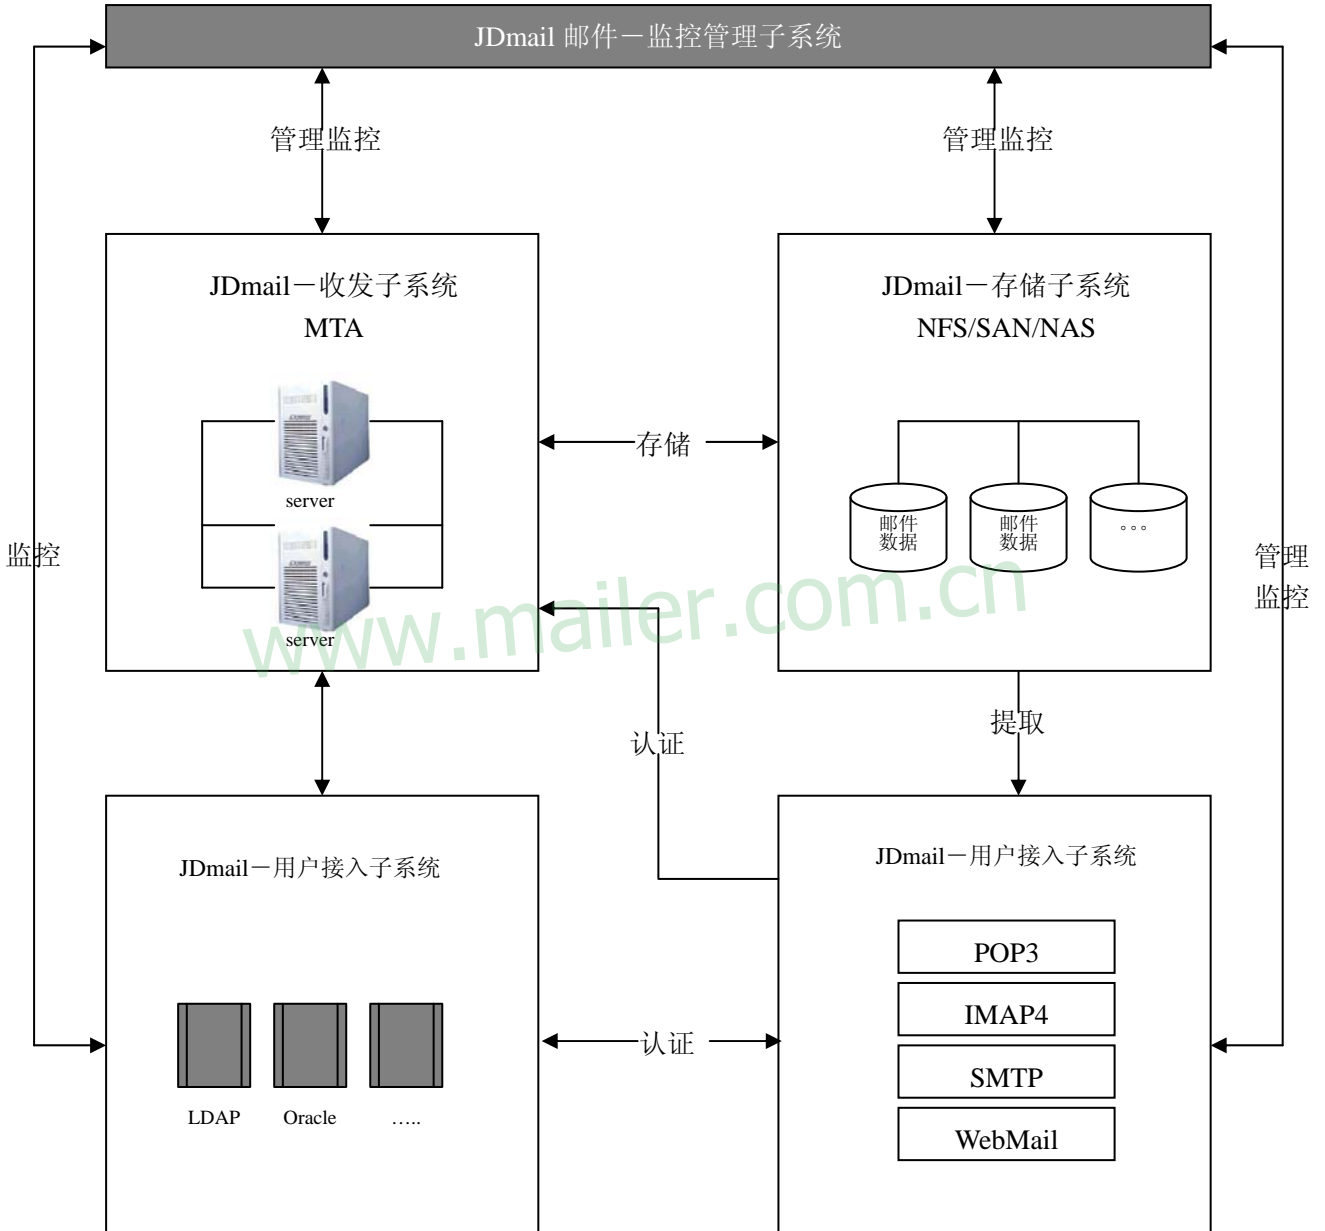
JDmail 邮件一监控管理子系统

管理监控

管理监控

JDmail一收发子系统
MTA

server

server

存储

JDmail一存储子系统
NFS/SAN/NAS

邮件数据

邮件数据

。。。

监控

管理监控

www.mailer.com.cn

认证

提取

JDmail一用户接入子系统

LDAP

Oracle

…..

认证

JDmail一用户接入子系统

POP3

IMAP4

SMTP

WebMail